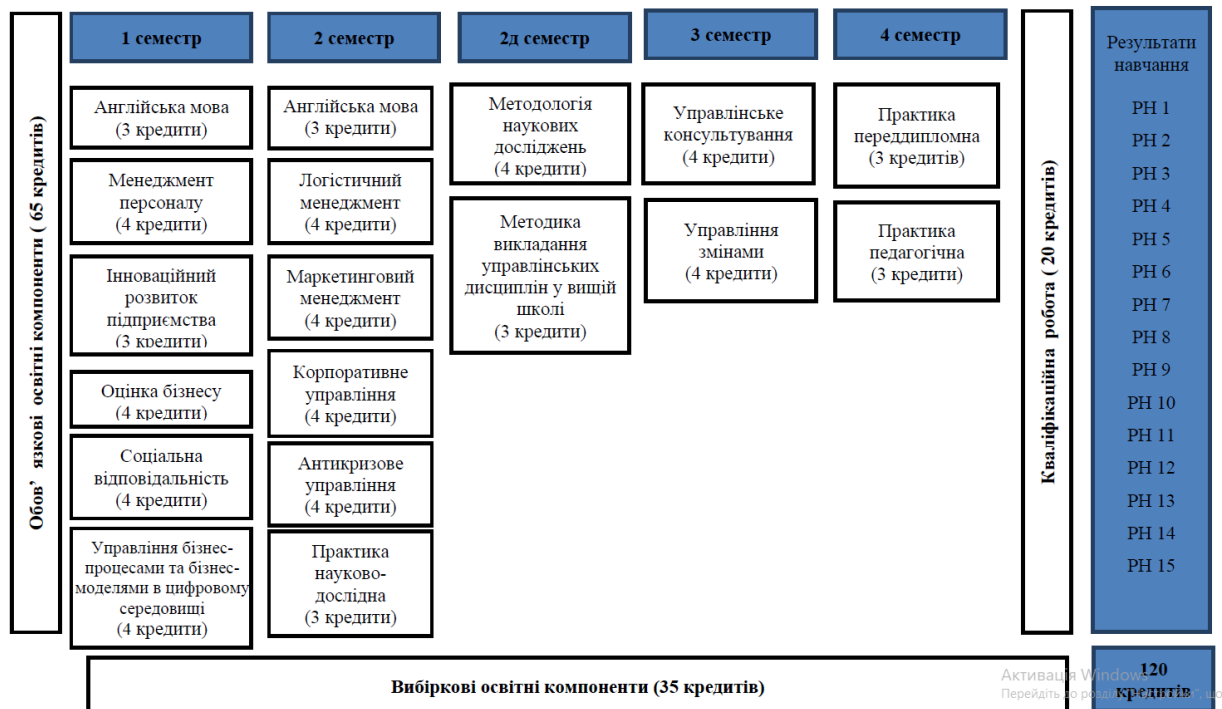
Обов' язкові освітні компоненти ( 65 кредитів)

1 семестр

Англійська мова (3 кредити)

Менеджмент персоналу (4 кредити)

Інноваційний розвиток підприємства (3 кредити)

Оцінка бізнесу (4 кредити)

Соціальна відповідальність (4 кредити)

Управління бізнес-процесами та бізнес-моделями в цифровому середовищі (4 кредити)

2 семестр

Англійська мова (3 кредити)

Логістичний менеджмент (4 кредити)

Маркетинговий менеджмент (4 кредити)

Корпоративне управління (4 кредити)

Антикризове управління (4 кредити)

Практика науково-дослідна (3 кредити)

2д семестр

Методологія наукових досліджень (4 кредити)

Методика викладання управлінських дисциплін у вищій школі (3 кредити)

3 семестр

Управлінське консультування (4 кредити)

Управління змінами (4 кредити)

4 семестр

Практика переддипломна (3 кредитів)

Практика педагогічна (3 кредити)

Кваліфікаційна робота ( 20 кредитів)

Результати навчання

РН 1
РН 2
РН 3
РН 4
РН 5
РН 6
РН 7
РН 8
РН 9
РН 10
РН 11
РН 12
РН 13
РН 14
РН 15

120 кредитів

Вибіркові освітні компоненти (35 кредитів)

Активація Windows
Перейдіть до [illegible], що